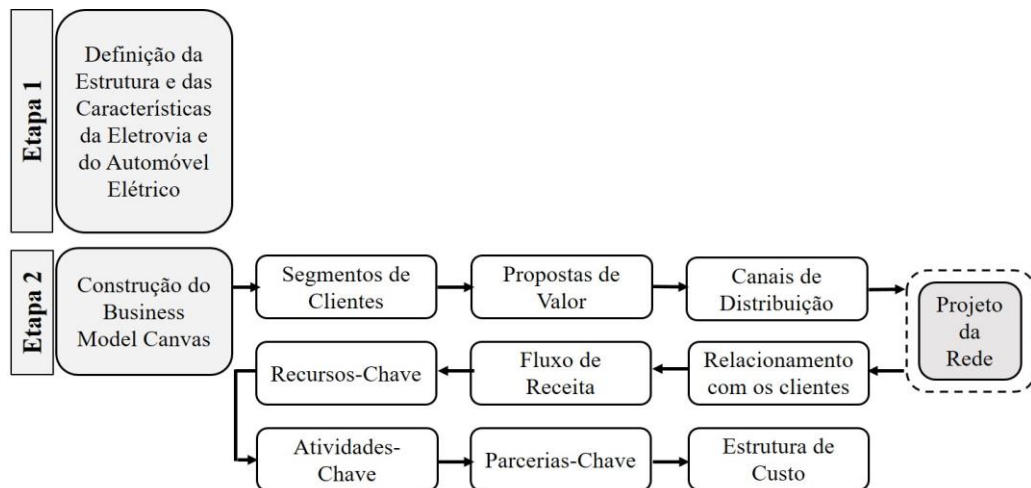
Etapa 1

Definição da Estrutura e das Características da Eletrovia e do Automóvel Elétrico

Etapa 2

Construção do Business Model Canvas

Segmentos de Clientes

Propostas de Valor

Canais de Distribuição

Projeto da Rede

Relacionamento com os clientes

Fluxo de Receita

Recursos-Chave

Atividades-Chave

Parcerias-Chave

Estrutura de Custo